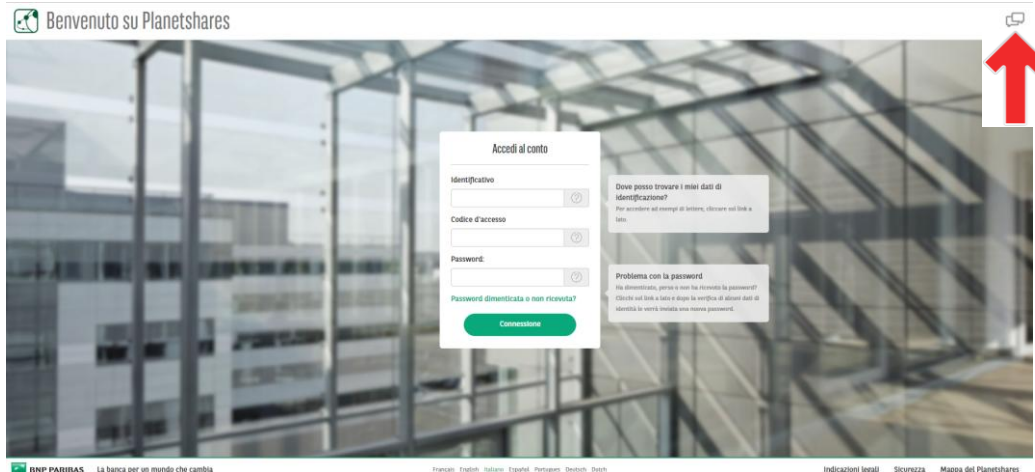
Benvenuto su Planetshares

Accedi al conto

Identificativo

Codice d'accesso

Password:

Password dimenticata o non ricevuta?

Connessione

Dove posso trovare i miei dati di identificazione?

Per accedere ad esempi di lettere, cliccare sul link a lato.

Problema con la password

Ha dimenticato, perso o non ha ricevuto la password? Clicchi sul link a lato e dopo la verifica di alcuni dati di identità le verrà inviata una nuova password.

BNP PARIBAS La banca per un mondo che cambia

Français English Italiano Español Português Deutsch Dutch

Indicazioni legali Sicurezza Mappa del Planetshares